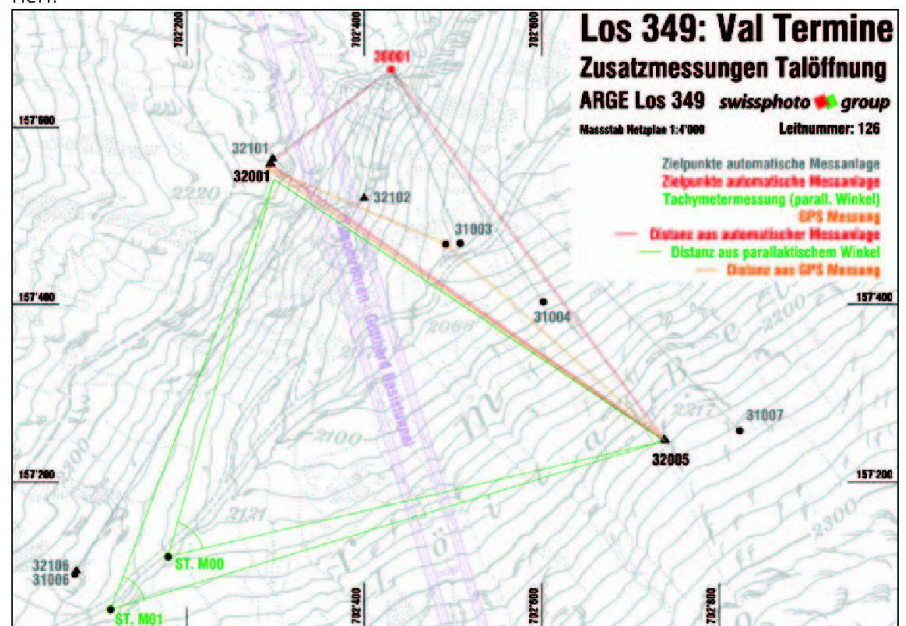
Los 349: Val Termine

Zusatzmessungen Talöffnung

ARGE Los 349 swissphoto group

Massstab Netzplan 1:4'000

Leitnummer: 126

Zielpunkte automatische Messanlage

Zielpunkte automatische Messanlage

Tachymetermessung (parall. Winkel)

GPS Messung

Distanz aus automatischer Messanlage

Distanz aus parallaktischem Winkel

Distanz aus GPS Messung

702'200

702'400

702'600

702'800

157'600

157'400

157'200

30001

32101

32001

32102

31003

31004

32005

31007

32106

31006

ST. M00

ST. M01

2220

2068

2100

2121

2217

2200

2300

Basistunnel Gotthard